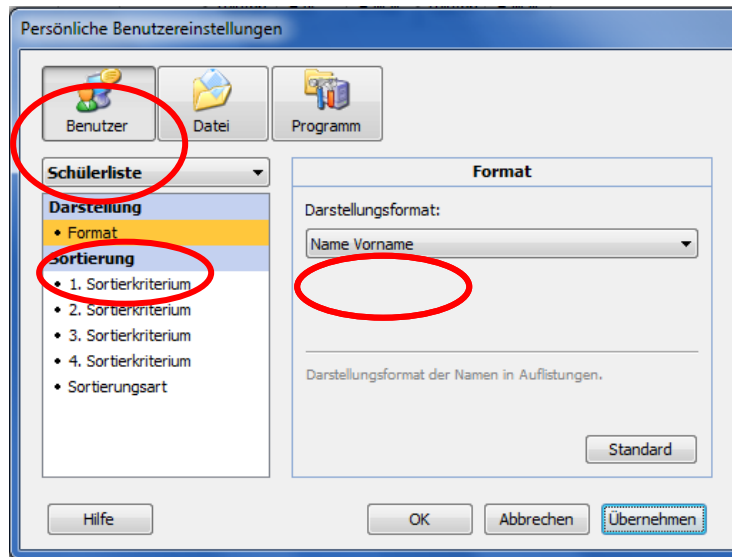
Persönliche Benutzereinstellungen

Benutzer

Datei

Programm

Schülerliste

Darstellung

• Format

Sortierung

• 1. Sortierkriterium

• 2. Sortierkriterium

• 3. Sortierkriterium

• 4. Sortierkriterium

• Sortierungsart

Format

Darstellungsformat:

Name Vorname

Darstellungsformat der Namen in Auflistungen.

Standard

Hilfe

OK

Abbrechen

Übernehmen